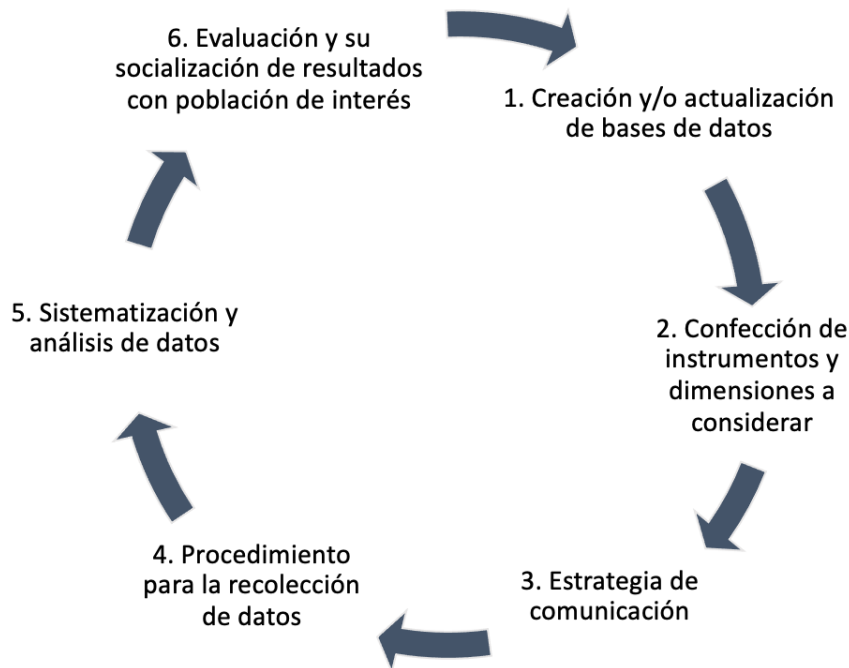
6. Evaluación y su socialización de resultados con población de interés

1. Creación y/o actualización de bases de datos

2. Confección de instrumentos y dimensiones a considerar

3. Estrategia de comunicación

4. Procedimiento para la recolección de datos

5. Sistematización y análisis de datos